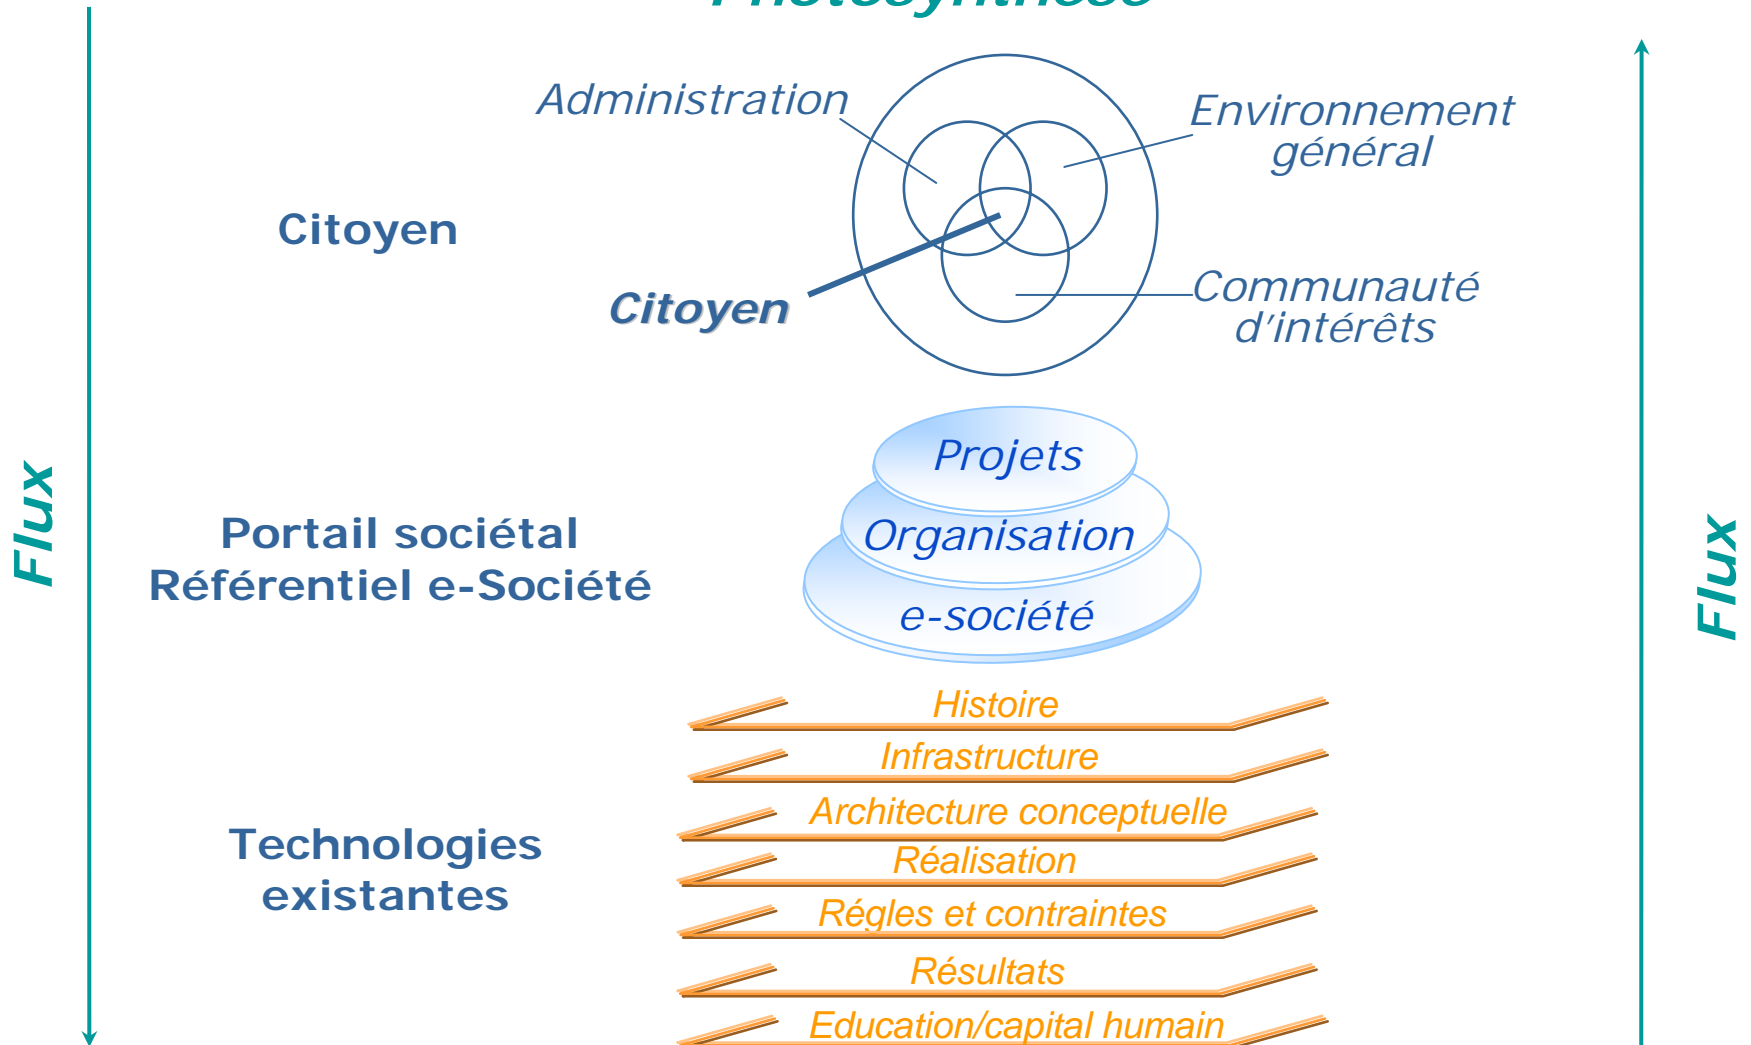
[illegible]

Administration

Environnement général

Citoyen

Citoyen

Communauté d'intérêts

Flux

Flux

Projets

Organisation

e-société

Portail sociétal
Référentiel e-Société

Histoire

Infrastructure

Architecture conceptuelle

Réalisation

Régles et contraintes

Résultats

Education/capital humain

Technologies existantes